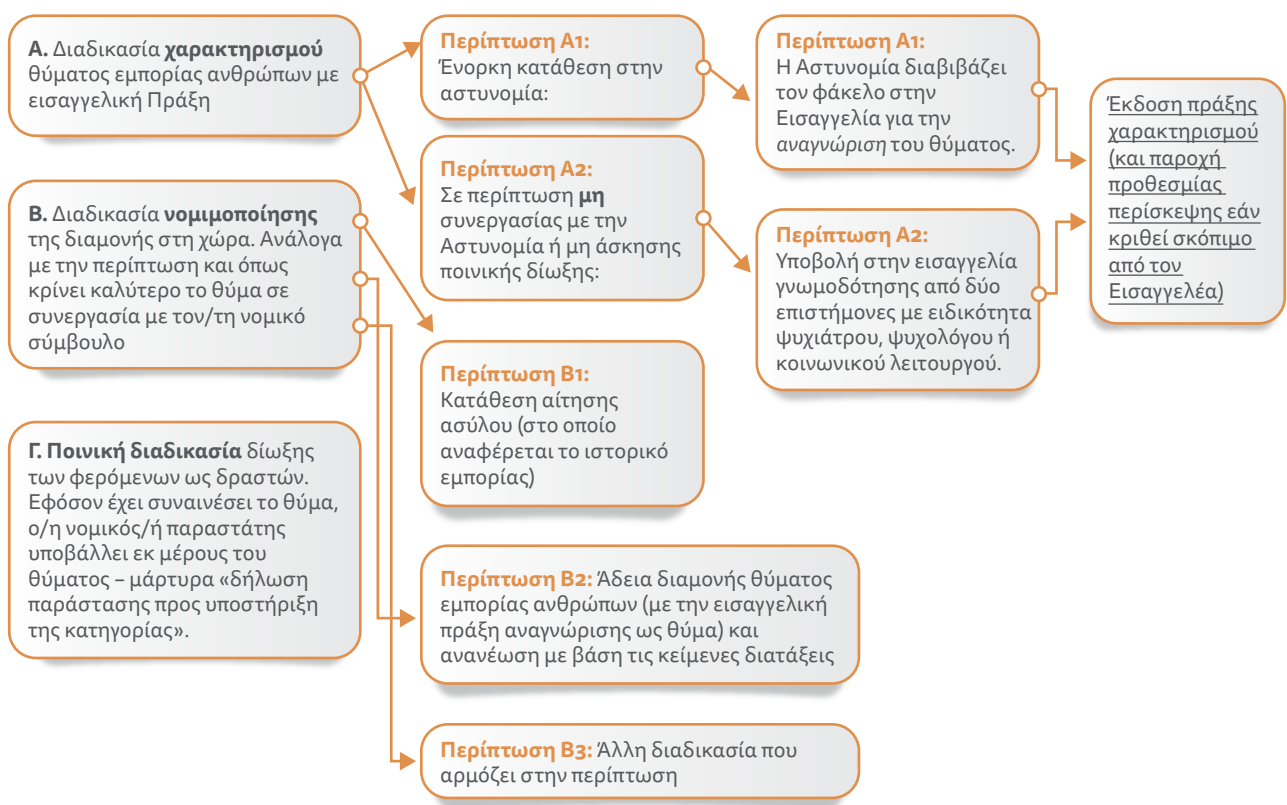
**Α.** Διαδικασία **χαρακτηρισμού** θύματος εμπορίας ανθρώπων με εισαγγελική Πράξη

**Β.** Διαδικασία **νομιμοποίησης** της διαμονής στη χώρα. Ανάλογα με την περίπτωση και όπως κρίνει καλύτερο το θύμα σε συνεργασία με τον/τη νομικό σύμβουλο

**Γ. Ποινική διαδικασία** δίωξης των φερόμενων ως δραστών. Εφόσον έχει συναινέσει το θύμα, ο/η νομικός/ή παραστάτης υποβάλλει εκ μέρους του θύματος – μάρτυρα «δήλωση παράστασης προς υποστήριξη της κατηγορίας».

**Περίπτωση Α1:** Ένορκη κατάθεση στην αστυνομία:

**Περίπτωση Α2:** Σε περίπτωση **μη** συνεργασίας με την Αστυνομία ή μη άσκησης ποινικής δίωξης:

**Περίπτωση Β1:** Κατάθεση αίτησης ασύλου (στο οποίο αναφέρεται το ιστορικό εμπορίας)

**Περίπτωση Β2:** Άδεια διαμονής θύματος εμπορίας ανθρώπων (με την εισαγγελική πράξη αναγνώρισης ως θύμα) και ανανέωση με βάση τις κείμενες διατάξεις

**Περίπτωση Β3:** Άλλη διαδικασία που αρμόζει στην περίπτωση

**Περίπτωση Α1:** Η Αστυνομία διαβιβάζει τον φάκελο στην Εισαγγελία για την *αναγνώριση* του θύματος.

**Περίπτωση Α2:** Υποβολή στην εισαγγελία γνωμοδότησης από δύο επιστήμονες με ειδικότητα ψυχιάτρου, ψυχολόγου ή κοινωνικού λειτουργού.

Έκδοση πράξης χαρακτηρισμού (και παροχή προθεσμίας περίσκεψης εάν κριθεί σκόπιμο από τον Εισαγγελέα)